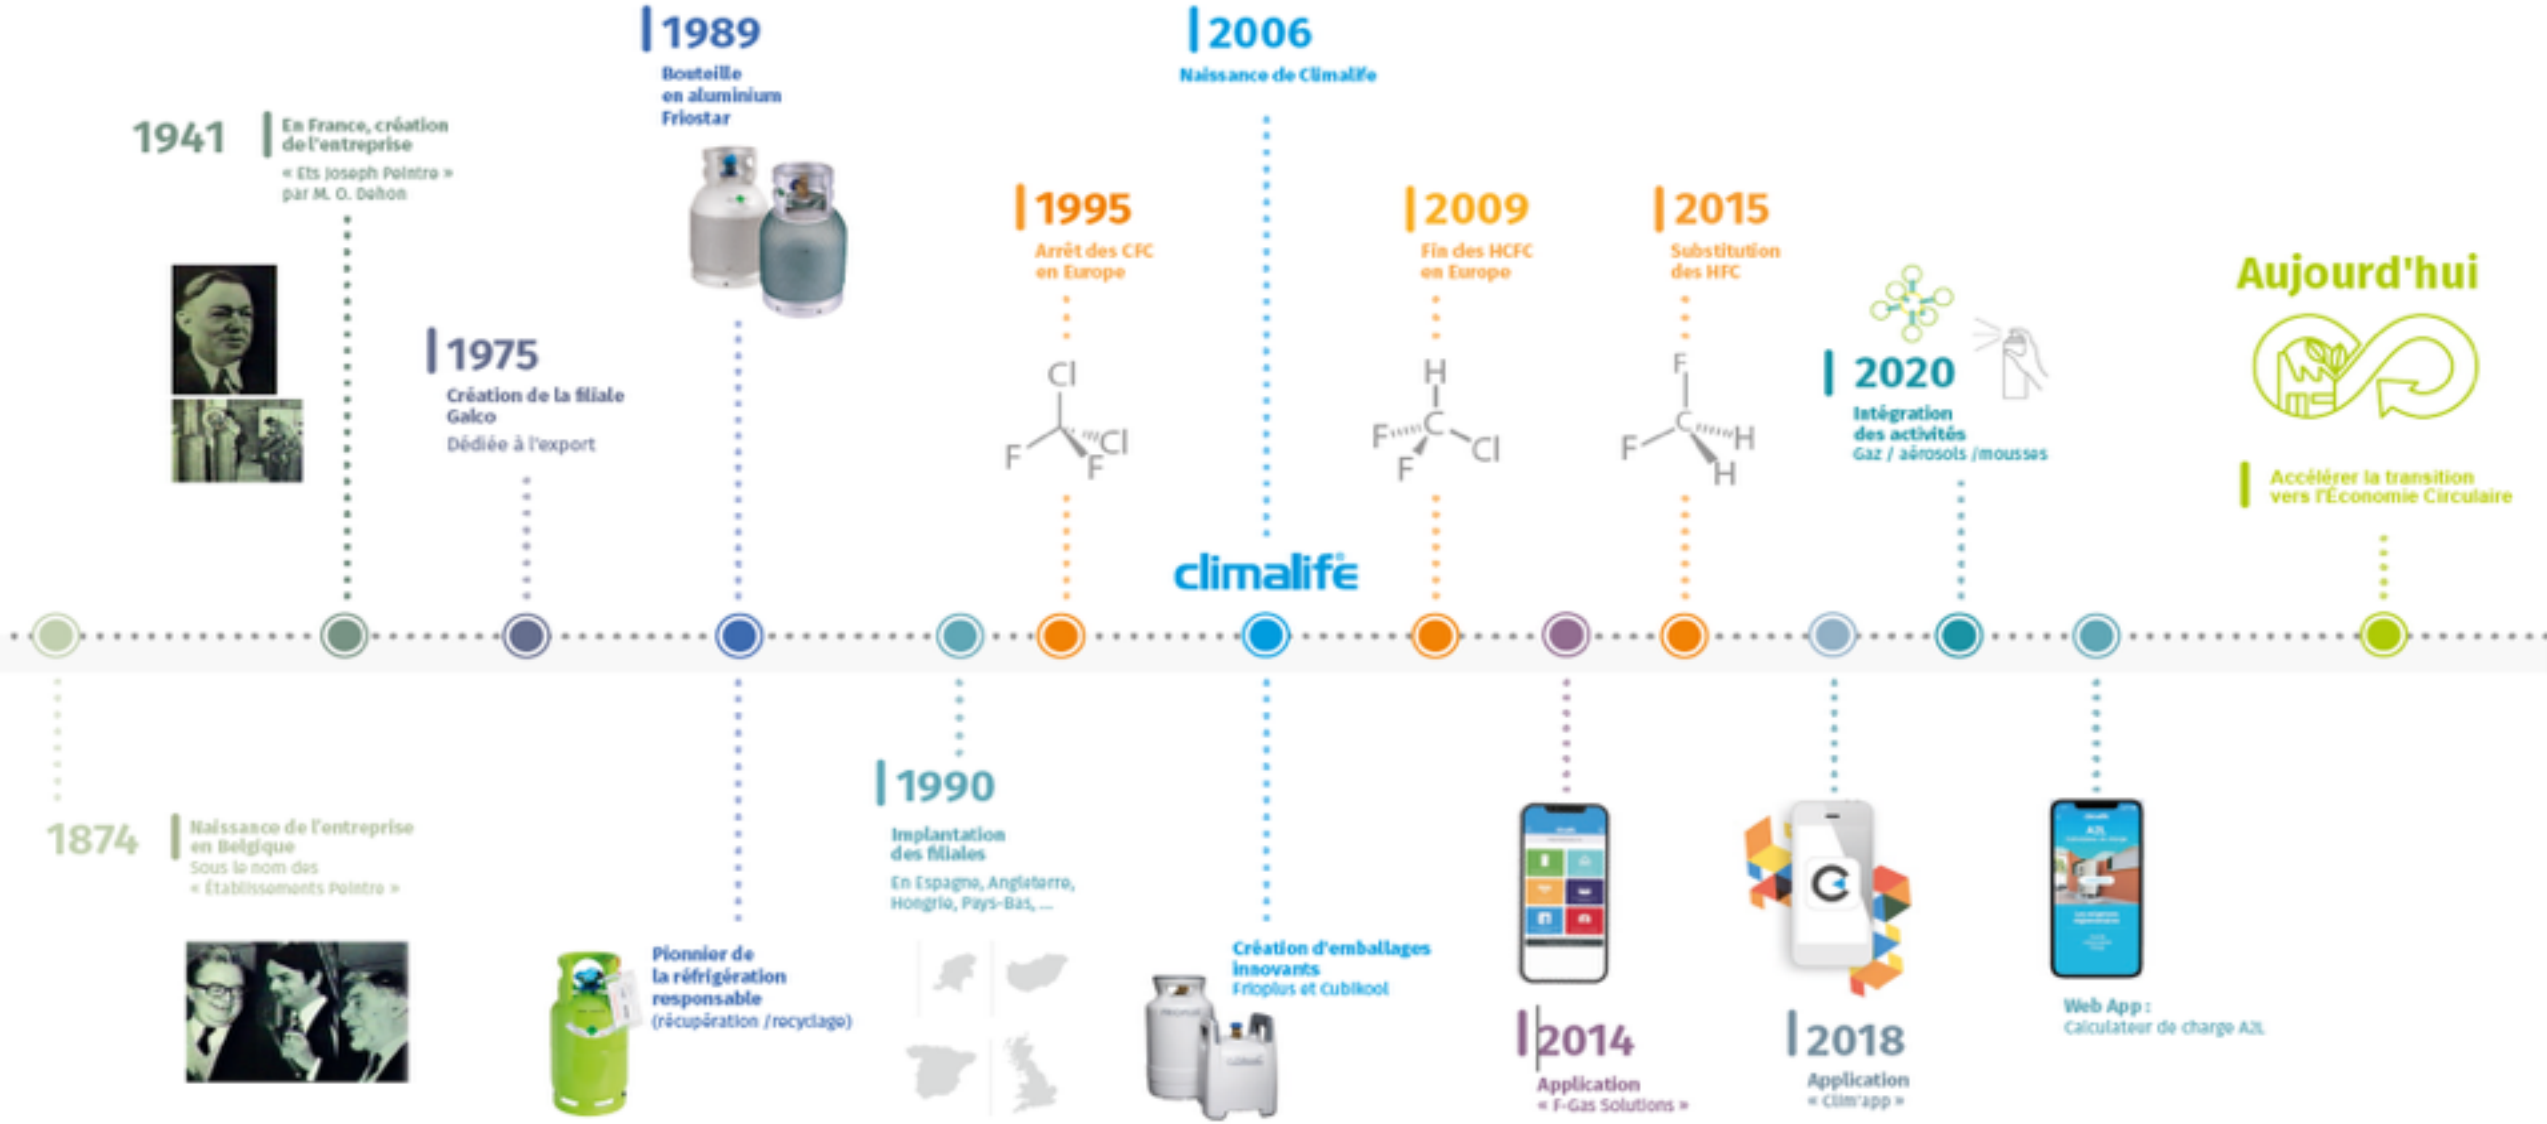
1989
Bouteille en aluminium Friostar

2006
Naissance de Climalife

1941
En France, création de l'entreprise
« Ets Joseph Pointre » par M. O. Dehon

1995
Arrêt des CFC en Europe

2009
Fin des HCFC en Europe

2015
Substitution des HFC

Aujourd'hui

1975
Création de la filiale Galco
Dédiée à l'export

Cl
F
Cl
F

H
F
C
Cl
F

F
C
F
H
H

2020
Intégration des activités
Gaz / aérosols /mousses

Accélérer la transition vers l'Économie Circulaire

climalife

1990
Implantation des filiales
En Espagne, Angleterre, Hongrie, Pays-Bas, ...

1874
Naissance de l'entreprise en Belgique
Sous le nom des « Établissements Pointre »

Pionnier de la réfrigération responsable
(récupération /recyclage)

Création d'emballages innovants
Frioplus et Cubikool

2014
Application
« F-Gas Solutions »

2018
Application
« Clim'app »

Web App :
Calculateur de charge A2L